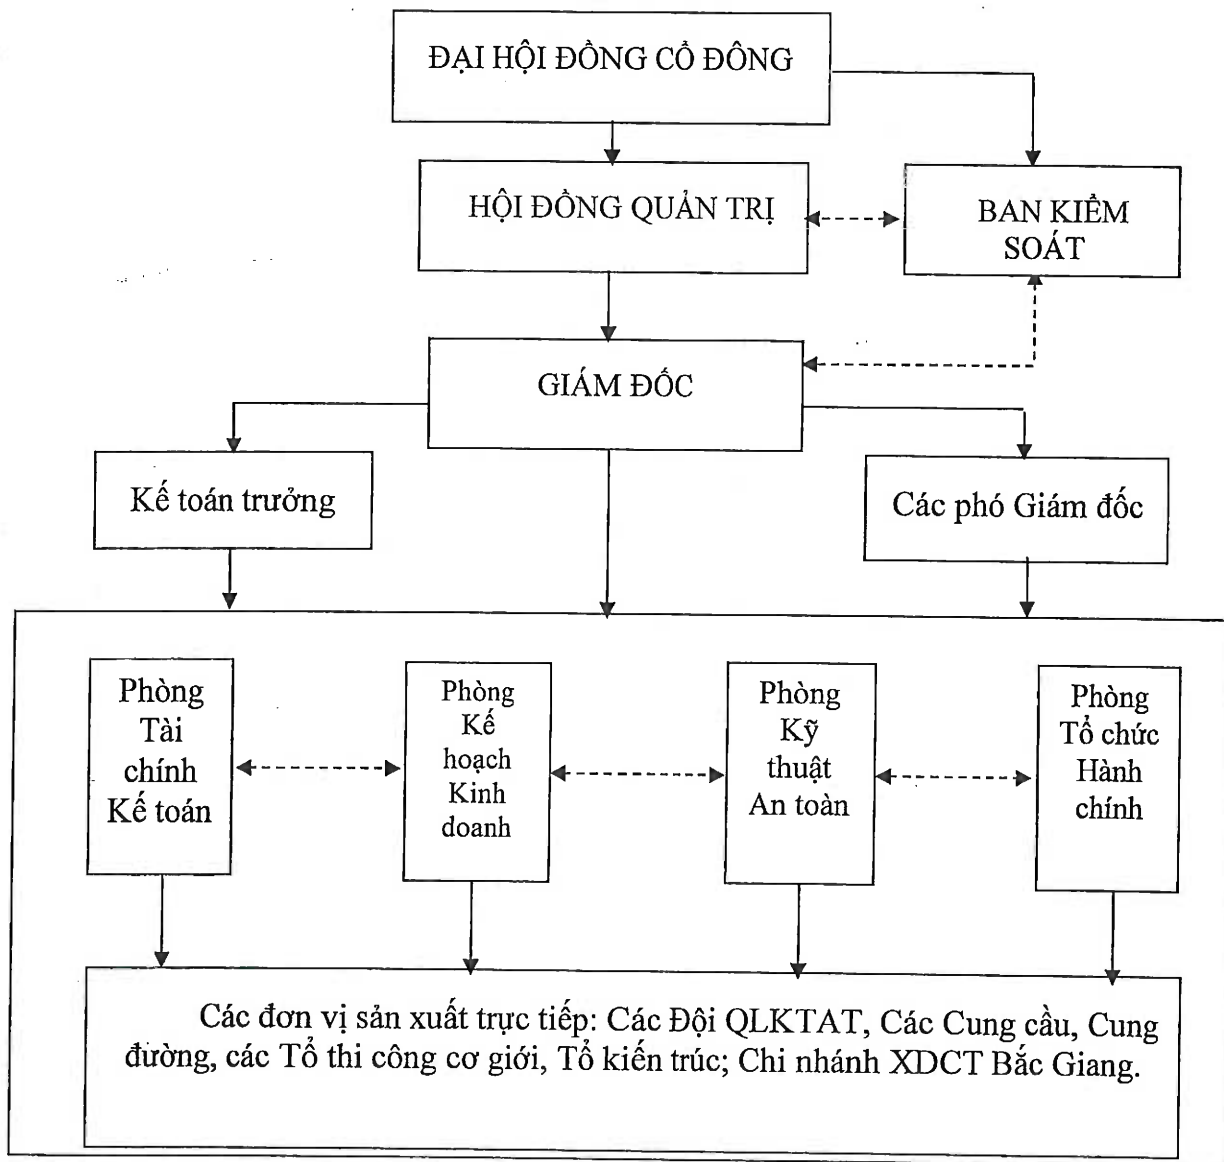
ĐẠI HỘI ĐỒNG CỔ ĐÔNG

HỘI ĐỒNG QUẢN TRỊ

BAN KIỂM SOÁT

GIÁM ĐỐC

Kế toán trưởng

Các phó Giám đốc

Phòng Tài chính Kế toán

Phòng Kế hoạch Kinh doanh

Phòng Kỹ thuật An toàn

Phòng Tổ chức Hành chính

Các đơn vị sản xuất trực tiếp: Các Đội QLKTAT, Các Cung cầu, Cung đường, các Tổ thi công cơ giới, Tổ kiến trúc; Chi nhánh XDCT Bắc Giang.